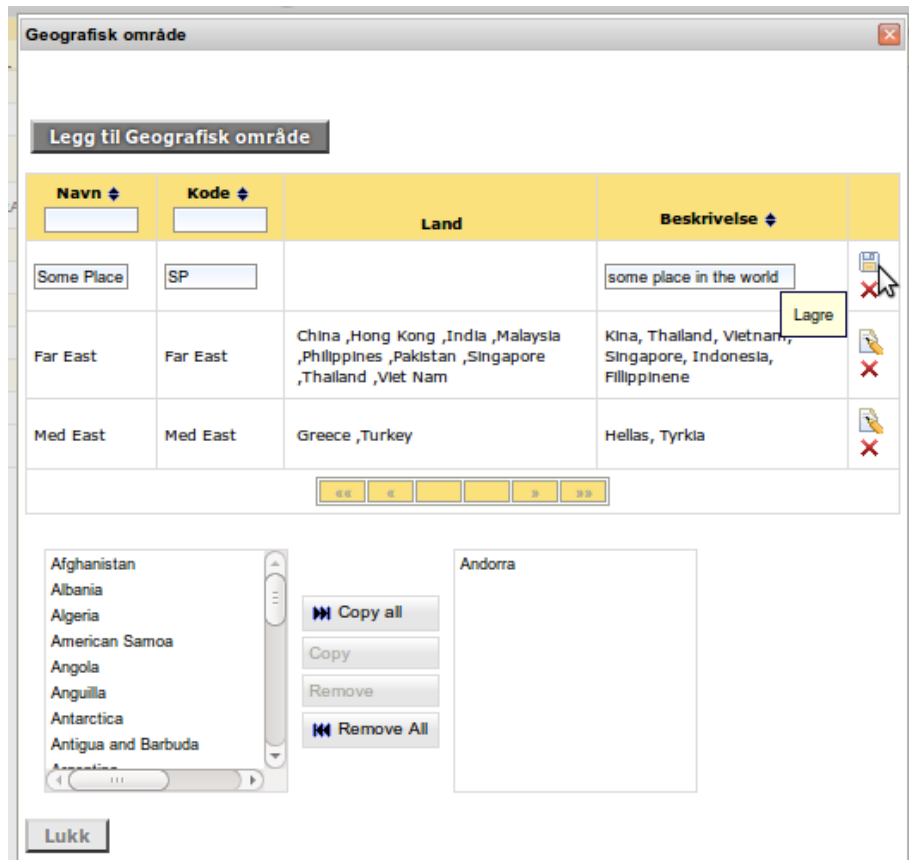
Geografisk område

Legg til Geografisk område

| Navn | Kode | Land | Beskrivelse | |
|---|---|---|---|---|
| Some Place | SP | | some place in the world | Lagre |
| Far East | Far East | China ,Hong Kong ,India ,Malaysia ,Philippines ,Pakistan ,Singapore ,Thailand ,Viet Nam | Kina, Thailand, Vietnam, Singapore, Indonesia, Filippinene | |
| Med East | Med East | Greece ,Turkey | Hellas, Tyrkia | |

«« « » »»

Afghanistan
Albania
Algeria
American Samoa
Angola
Anguilla
Antarctica
Antigua and Barbuda
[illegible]

Copy all
Copy
Remove
Remove All

Andorra

Lukk